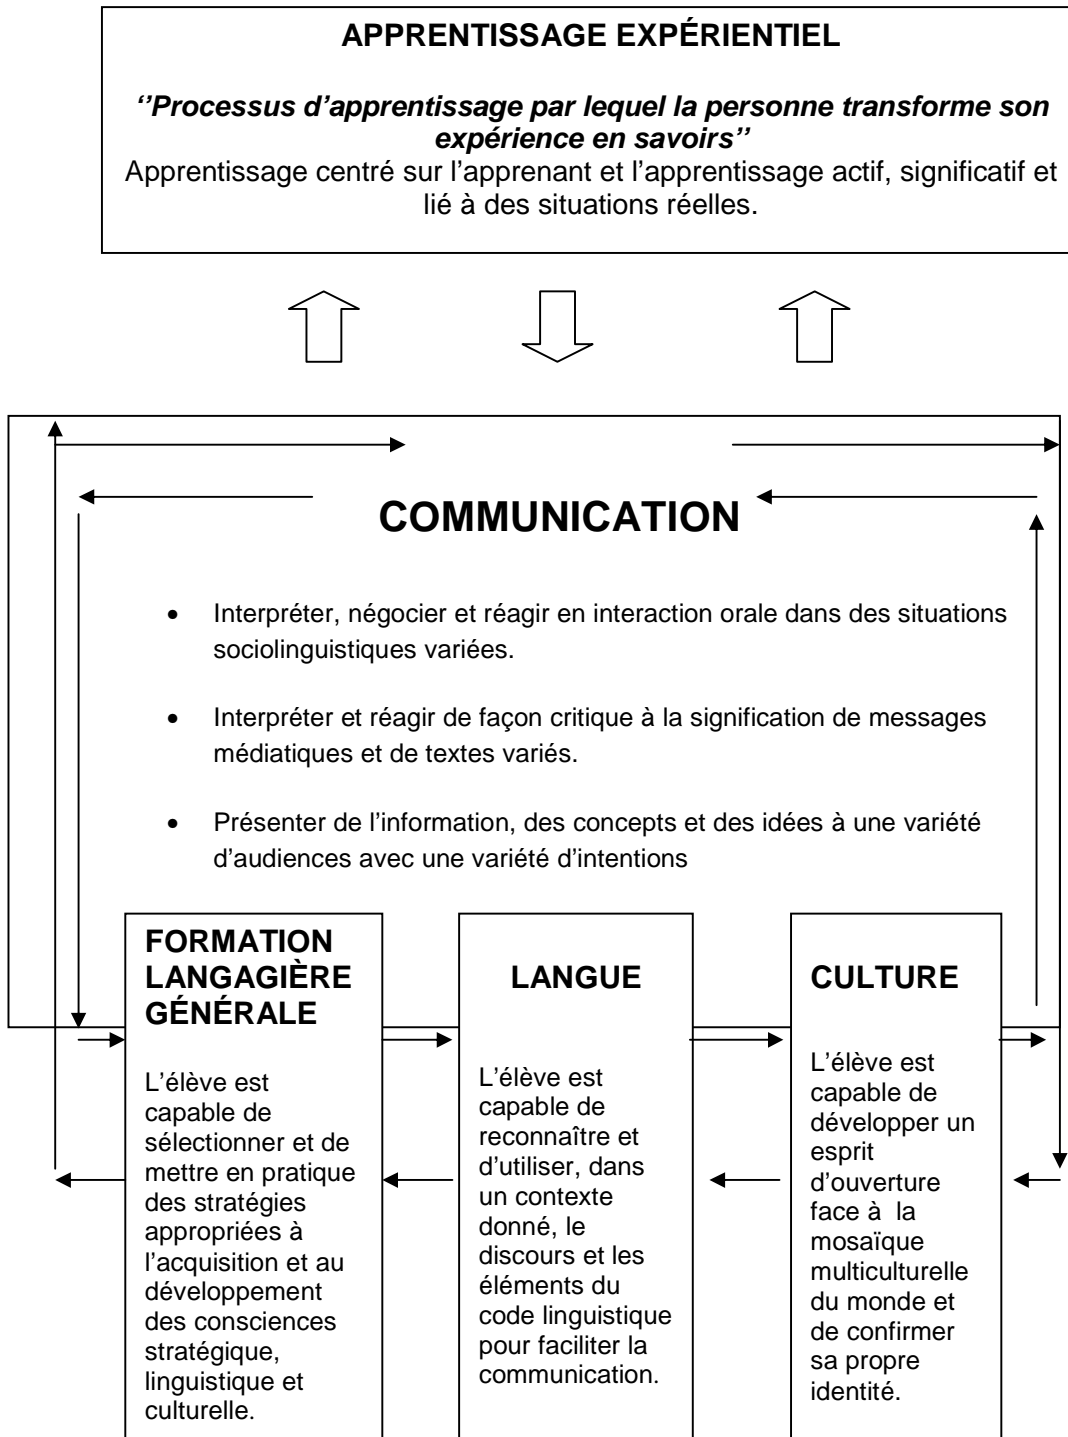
APPRENTISSAGE EXPÉRIENTIEL

‘’Processus d’apprentissage par lequel la personne transforme son expérience en savoirs’’

Apprentissage centré sur l’apprenant et l’apprentissage actif, significatif et lié à des situations réelles.

COMMUNICATION

- Interpréter, négocier et réagir en interaction orale dans des situations sociolinguistiques variées.
- Interpréter et réagir de façon critique à la signification de messages médiatiques et de textes variés.
- Présenter de l’information, des concepts et des idées à une variété d’audiences avec une variété d’intentions

FORMATION LANGAGIÈRE GÉNÉRALE

L’élève est capable de sélectionner et de mettre en pratique des stratégies appropriées à l’acquisition et au développement des consciences stratégique, linguistique et culturelle.

LANGUE

L’élève est capable de reconnaître et d’utiliser, dans un contexte donné, le discours et les éléments du code linguistique pour faciliter la communication.

CULTURE

L’élève est capable de développer un esprit d’ouverture face à la mosaïque multiculturelle du monde et de confirmer sa propre identité.